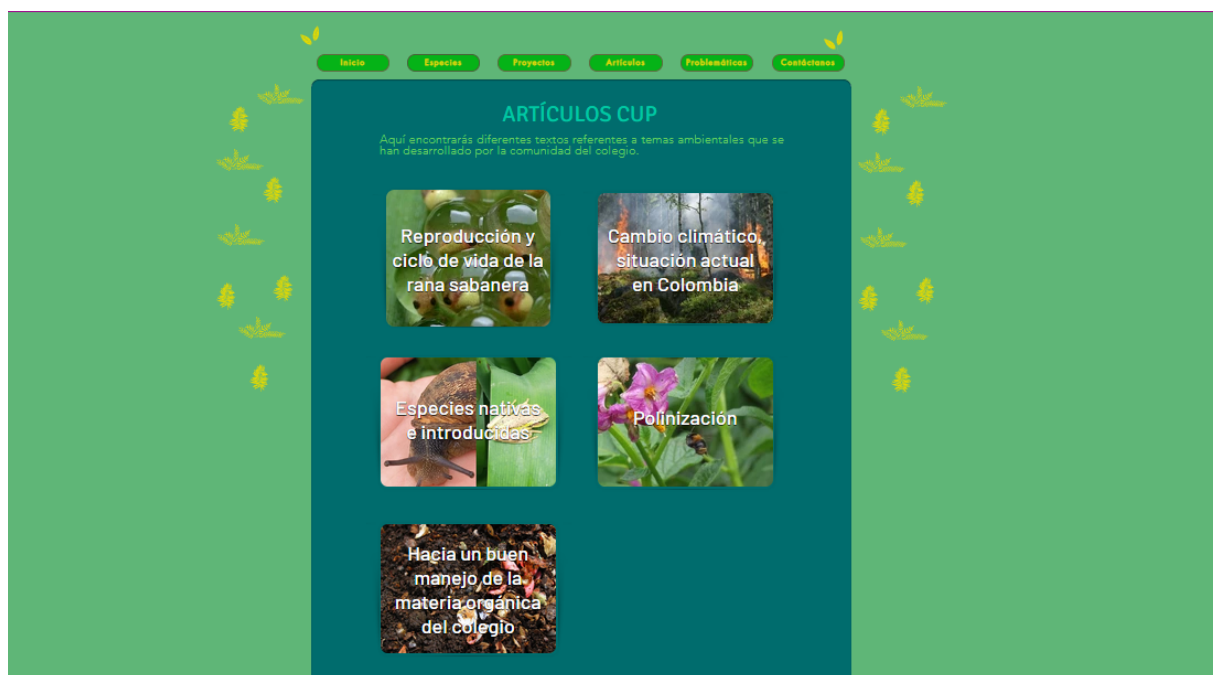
Inicio Especies Proyectos Artículos Problemáticas Contáctanos

ARTÍCULOS CUP

Aquí encontrarás diferentes textos referentes a temas ambientales que se han desarrollado por la comunidad del colegio.

Reproducción y ciclo de vida de la rana sabanera

Cambio climático, situación actual en Colombia

Especies nativas e introducidas

Polinización

Hacia un buen manejo de la materia orgánica del colegio